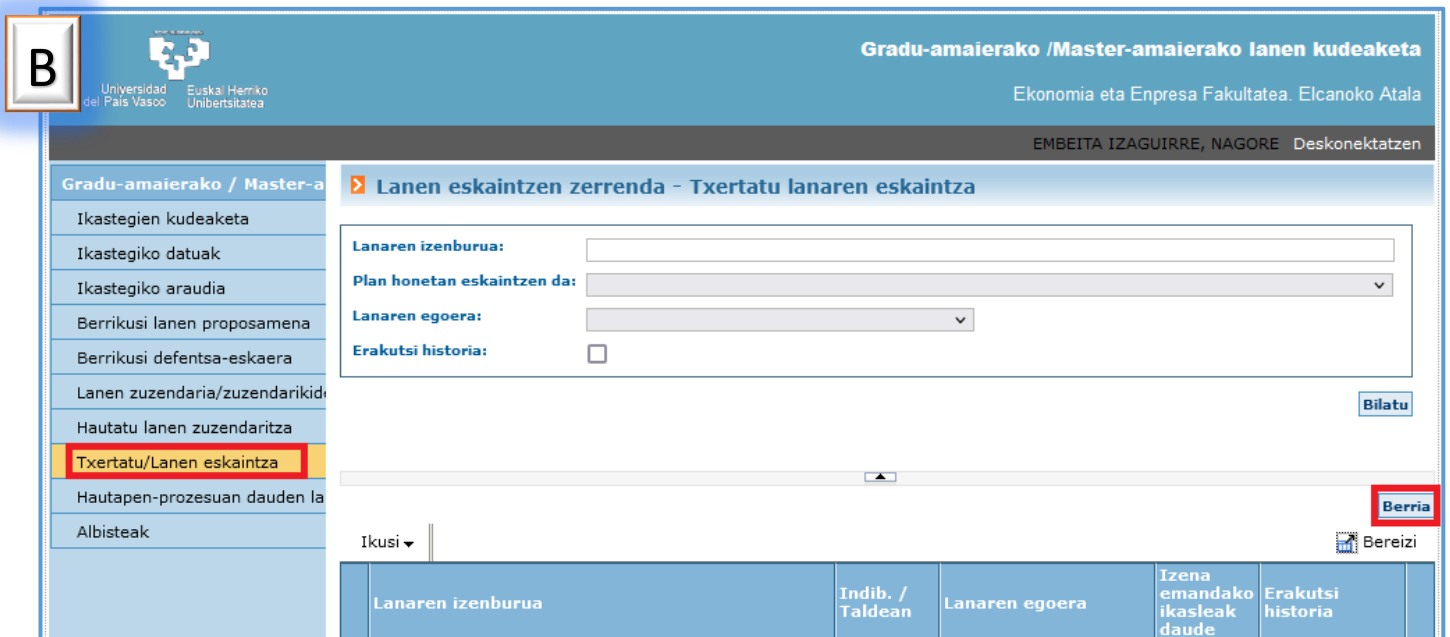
B

Universidad del País Vasco Euskal Herriko Unibertsitatea

Gradu-amaierako /Master-amaierako lanen kudeaketa

Ekonomia eta Enpresa Fakultatea. Elcanoko Atala

EMBEITA IZAGUIRRE, NAGORE Deskonektatzen

Gradu-amaierako / Master-a

Ikastegien kudeaketa
Ikastegiko datuak
Ikastegiko araudia
Berrikusi lanen proposamena
Berrikusi defentsa-eskaera
Lanen zuzendaria/zuzendarikide
Hautatu lanen zuzendaritza
Txertatu/Lanen eskaintza
Hautapen-prozesuan dauden la
Albisteak

Lanen eskaintzen zerrenda - Txertatu lanaren eskaintza

Lanaren izenburua:
Plan honetan eskaintzen da:
Lanaren egoera:
Erakutsi historia:

Bilatu

Berria

Ikusi

Bereizi

| | Lanaren izenburua | Indib. / Taldean | Lanaren egoera | Izena emandako ikasleak daude | Erakutsi historia | |